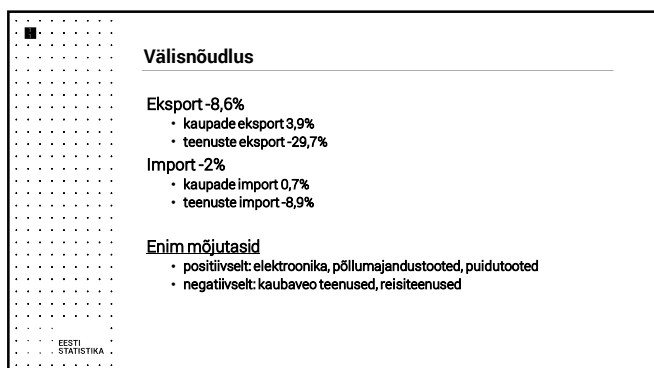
Välisnõudlus

Eksport -8,6%
- kaupade eksport 3,9%
- teenuste eksport -29,7%

Import -2%
- kaupade import 0,7%
- teenuste import -8,9%

Enim mõjutasid
- positiivselt: elektroonika, põllumajandustooted, puidutooted
- negatiivselt: kaubaveo teenused, reisiteenused

EESTI STATISTIKA